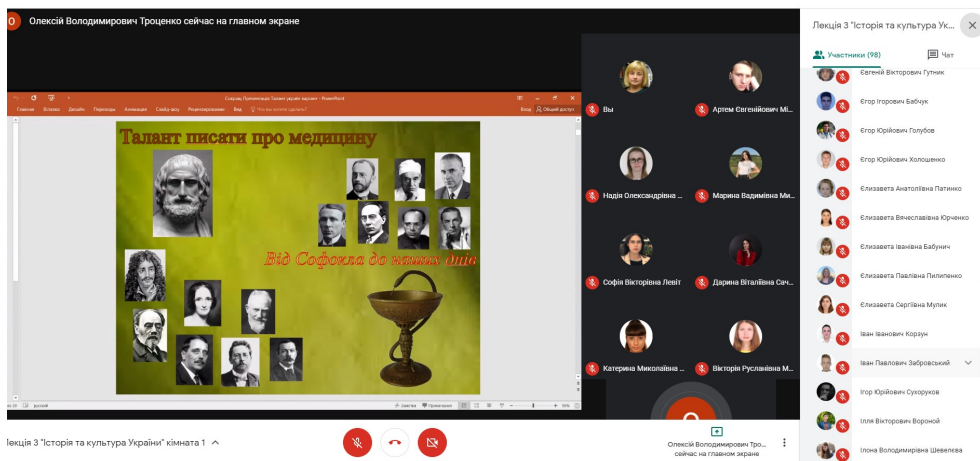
Олексій Володимирович Троценко сейчас на главном экране

Лекція 3 "Історія та культура Укр...

Участники (98)

Чат

Талант писати про медицину

Від Софокла до наших днів

Вы

Артем Євгенійович Мі...

Надія Олександрівна ...

Марина Вадимівна Ми...

Софія Вікторівна Левіт

Дарина Віталіївна Сач...

Катерина Миколаївна ...

Вікторія Русланівна ...

Євгеній Вікторович Гутник

Єгор Ігорович Бабчук

Єгор Юрійович Голубов

Єгор Юрійович Холошенко

Єлизавета Анатоліївна Патинко

Єлизавета Вячеславівна Юрченко

Єлизавета Іванівна Бабунич

Єлизавета Павлівна Пилипенко

Єлизавета Сергіївна Мулик

Іван Іванович Корзун

Іван Павлович Забровський

Ігор Юрійович Сухоруков

Ілля Вікторович Вороной

Ілона Володимирівна Шевелєва

Лекція 3 "Історія та культура України" кімната 1

Олексій Володимирович Тро...
сейчас на главном экране